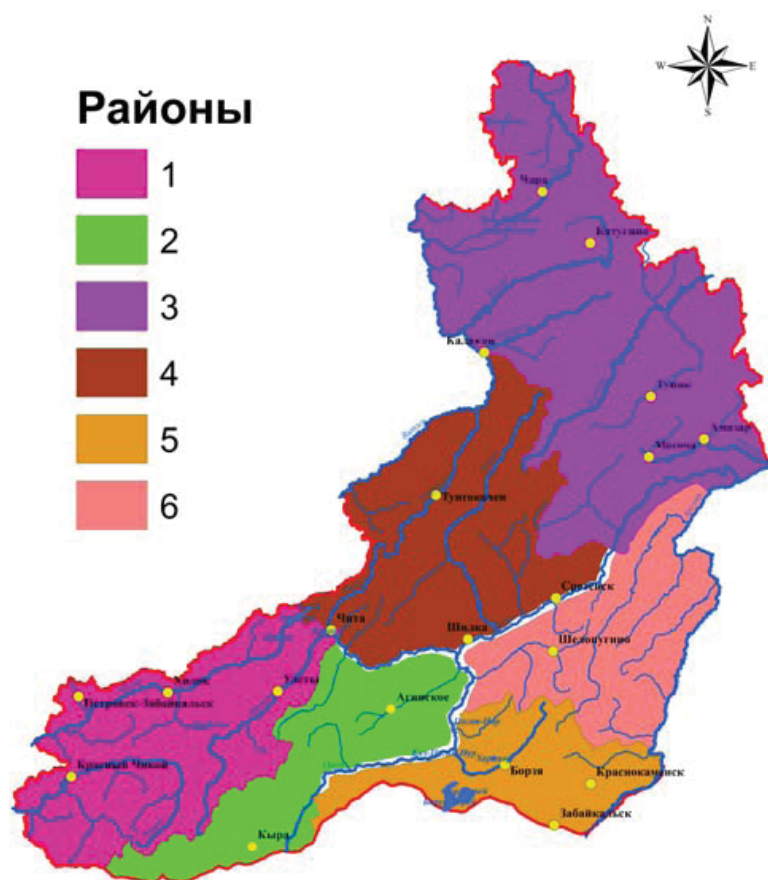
Районы

1

2

3

4

5

6

N
W
E
S

Чара

Калакан

Тунгокочен

Чита

Шилка

Сретенск

Шелопугино

Хилок

Петровск-Забайкальск

Улеты

Агинское

Красный Чикой

Кыра

Борзя

Краснокаменск

Забайкальск

Могоча

Амазар